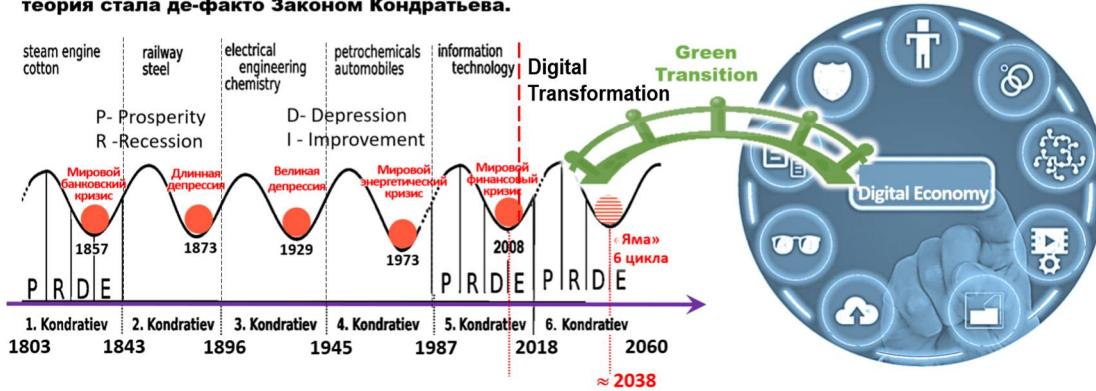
теория стала де-факто Законом Кондратьева.

steam engine cotton

railway steel

electrical engineering chemistry

petrochemicals automobiles

information technology

Digital Transformation

Green Transition

P- Prosperity
R -Recession

D- Depression
I - Improvement

Мировой банковский кризис

1857

Длинная депрессия

1873

Великая депрессия

1929

Мировой энергетический кризис

1973

Мировой финансовый кризис

2008

«Яма» 6 цикла

Digital Economy

P R D E

P R D E

P R D E

1. Kondratiev

2. Kondratiev

3. Kondratiev

4. Kondratiev

5. Kondratiev

6. Kondratiev

1803

1843

1896

1945

1987

2018

2060

≈ 2038